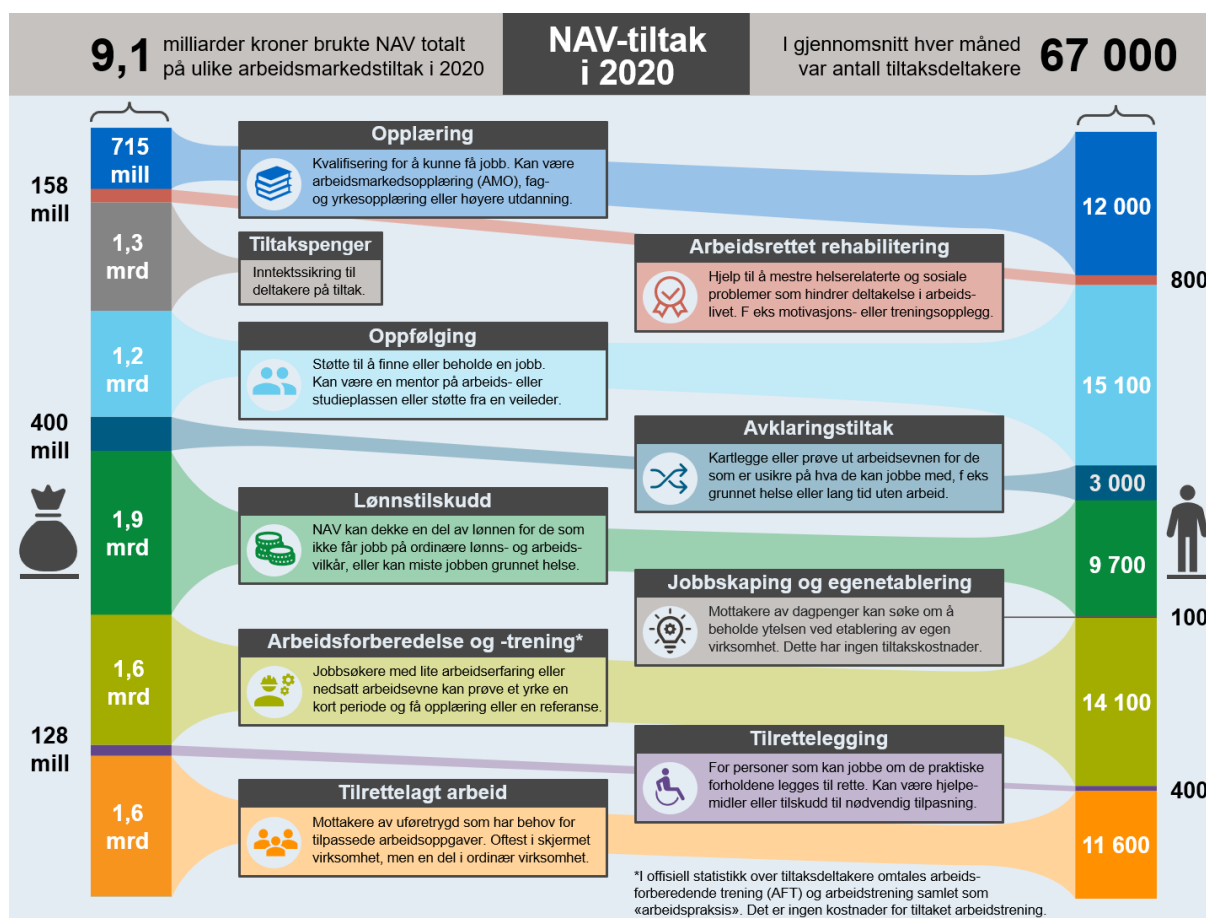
9,1 milliarder kroner brukte NAV totalt på ulike arbeidsmarkedstiltak i 2020

NAV-tiltak i 2020

I gjennomsnitt hver måned var antall tiltaksdeltakere 67 000

715 mill

158 mill

1,3 mrd

1,2 mrd

400 mill

1,9 mrd

1,6 mrd

128 mill

1,6 mrd

Opplæring
Kvalifisering for å kunne få jobb. Kan være arbeidsmarkedsopplæring (AMO), fag- og yrkesopplæring eller høyere utdanning.

Tiltakspenger
Inntektssikring til deltakere på tiltak.

Arbeidsrettet rehabilitering
Hjelp til å mestre helserelaterte og sosiale problemer som hindrer deltakelse i arbeidslivet. F eks motivasjons- eller treningsopplegg.

Oppfølging
Støtte til å finne eller beholde en jobb. Kan være en mentor på arbeids- eller studieplassen eller støtte fra en veileder.

Avklaringstiltak
Kartlegge eller prøve ut arbeidsevnen for de som er usikre på hva de kan jobbe med, f eks grunnet helse eller lang tid uten arbeid.

Lønnstilskudd
NAV kan dekke en del av lønnen for de som ikke får jobb på ordinære lønns- og arbeidsvilkår, eller kan miste jobben grunnet helse.

Jobbskaping og egenetablering
Mottakere av dagpenger kan søke om å beholde ytelsen ved etablering av egen virksomhet. Dette har ingen tiltakskostnader.

Arbeidsforberedelse og -trening*
Jobbsøkere med lite arbeidserfaring eller nedsatt arbeidsevne kan prøve et yrke en kort periode og få opplæring eller en referanse.

Tilrettelegging
For personer som kan jobbe om de praktiske forholdene legges til rette. Kan være hjelpemidler eller tilskudd til nødvendig tilpasning.

Tilrettelagt arbeid
Mottakere av uføretrygd som har behov for tilpassede arbeidsoppgaver. Oftest i skjermet virksomhet, men en del i ordinær virksomhet.

12 000

800

15 100

3 000

9 700

100

14 100

400

11 600

*I offisiell statistikk over tiltaksdeltakere omtales arbeidsforberedende trening (AFT) og arbeidstrening samlet som «arbeidspraksis». Det er ingen kostnader for tiltaket arbeidstrening.